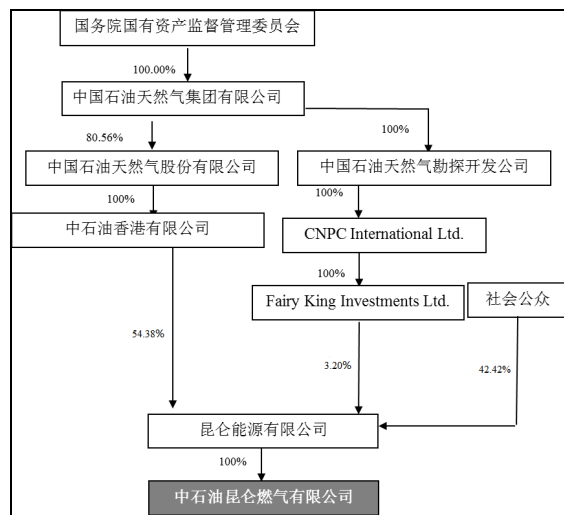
国务院国有资产监督管理委员会

100.00%

中国石油天然气集团有限公司

80.56%

100%

中国石油天然气股份有限公司

中国石油天然气勘探开发公司

100%

100%

中石油香港有限公司

CNPC International Ltd.

100%

Fairy King Investments Ltd.

社会公众

54.38%

3.20%

42.42%

昆仑能源有限公司

100%

中石油昆仑燃气有限公司